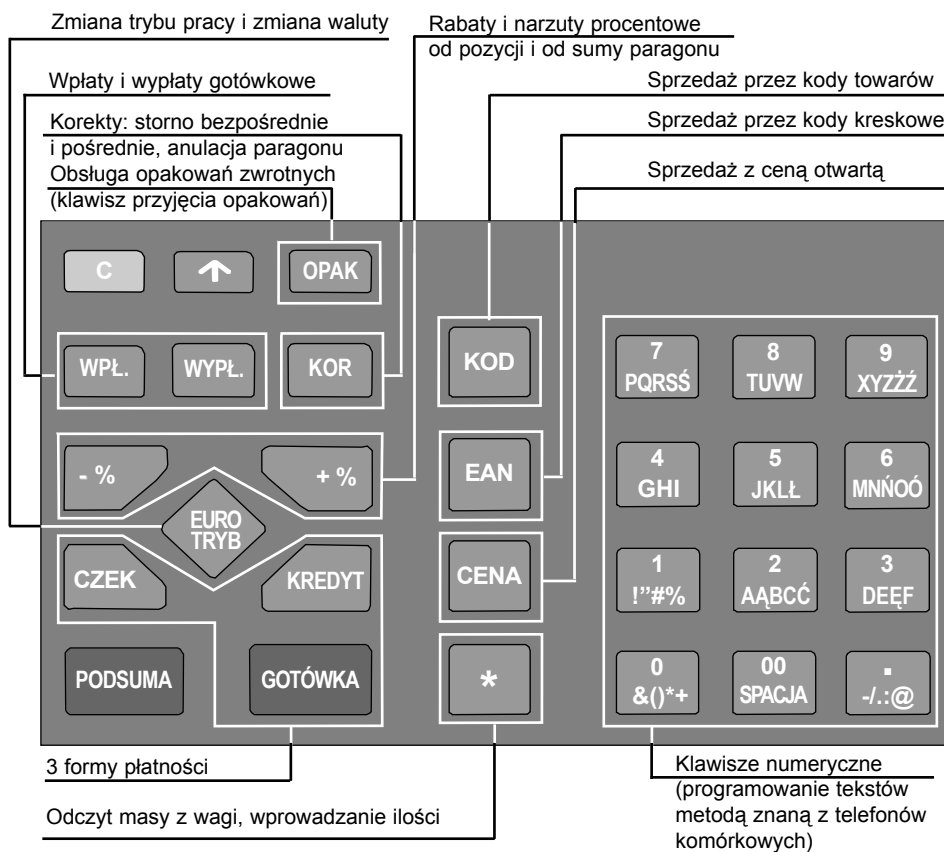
Zmiana trybu pracy i zmiana waluty

Rabaty i narzuty procentowe od pozycji i od sumy paragonu

Wpłaty i wypłaty gotówkowe

Sprzedaż przez kody towarów

Korekty: storno bezpośrednie i pośrednie, anulacja paragonu

Sprzedaż przez kody kreskowe

Obsługa opakowań zwrotnych (klawisz przyjęcia opakowań)

Sprzedaż z ceną otwartą

C

OPAK

WPŁ.

WYPŁ.

KOR

KOD

7 PQRSŚ

8 TUVW

9 XYZŻŹ

- %

+ %

EAN

4 GHI

5 JKLŁ

6 MNŃOÓ

EURO TRYB

CZEK

KREDYT

CENA

1 !"#%

2 AĄBCĆ

3 DEĘF

PODSUMA

GOTÓWKA

*

0 &()*+

00 SPACJA

. -/.:@

3 formy płatności

Klawisze numeryczne (programowanie tekstów metodą znaną z telefonów komórkowych)

Odczyt masy z wagi, wprowadzanie ilości